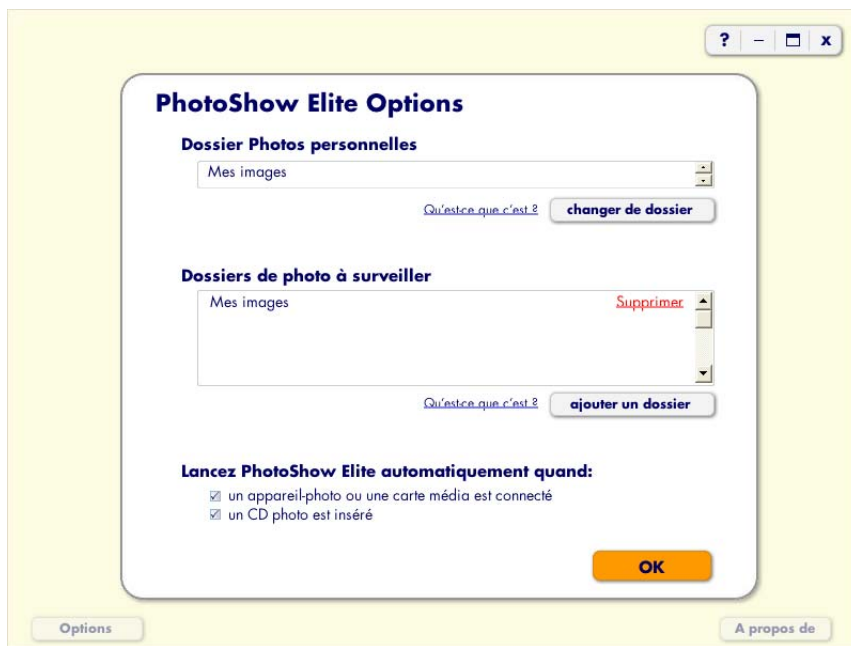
? – ☐ x

PhotoShow Elite Options

Dossier Photos personnelles

Mes images

Qu'est-ce que c'est ? changer de dossier

Dossiers de photo à surveiller

Mes images Supprimer

Qu'est-ce que c'est ? ajouter un dossier

Lancez PhotoShow Elite automatiquement quand:

☑ un appareil-photo ou une carte média est connecté
☑ un CD photo est inséré

OK

Options

A propos de